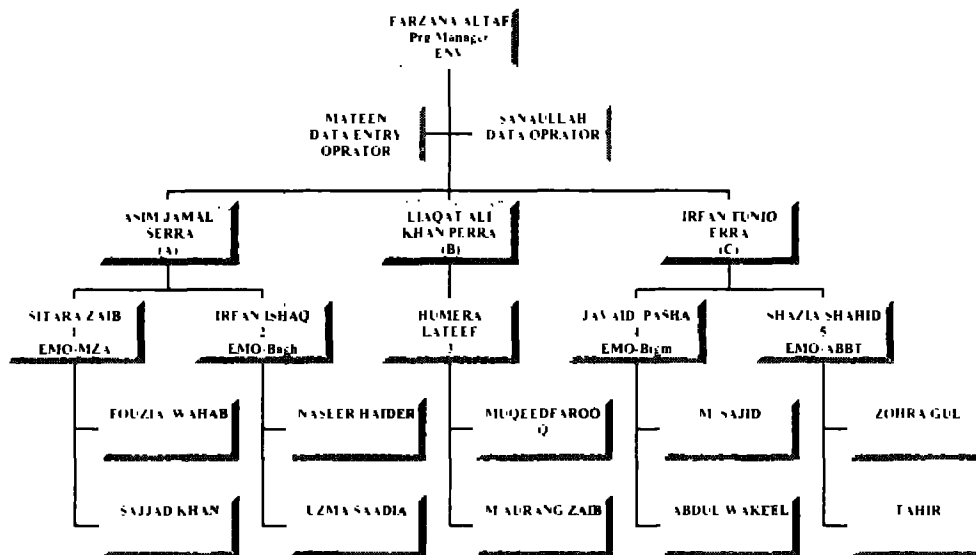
FARZANA ALTAF
Prg Manager
ENV

MATEEN
DATA ENTRY
OPRATOR

SANAULLAH
DATA OPRATOR

ASIM JAMAL
SERRA
(A)

LIAQAT ALI
KHAN PERRA
(B)

IRFAN TUNIO
ERRA
(C)

SITARA ZAIB
1
EMO-MZA

IRFAN ISHAQ
2
EMO-Bach

HUMERA
LATEEF
3

JAVAID PASHA
4
EMO-Bgm

SHAZIA SHAHID
5
EMO-ABBT

FOUZIA WAHAB

SAJJAD KHAN

NASEER HAIDER

UZMA SAADIA

MUQEEDFAROO
Q

M AURANG ZAIB

M SAJID

ABDUL WAKEEL

ZOHRA GUL

TAHIR